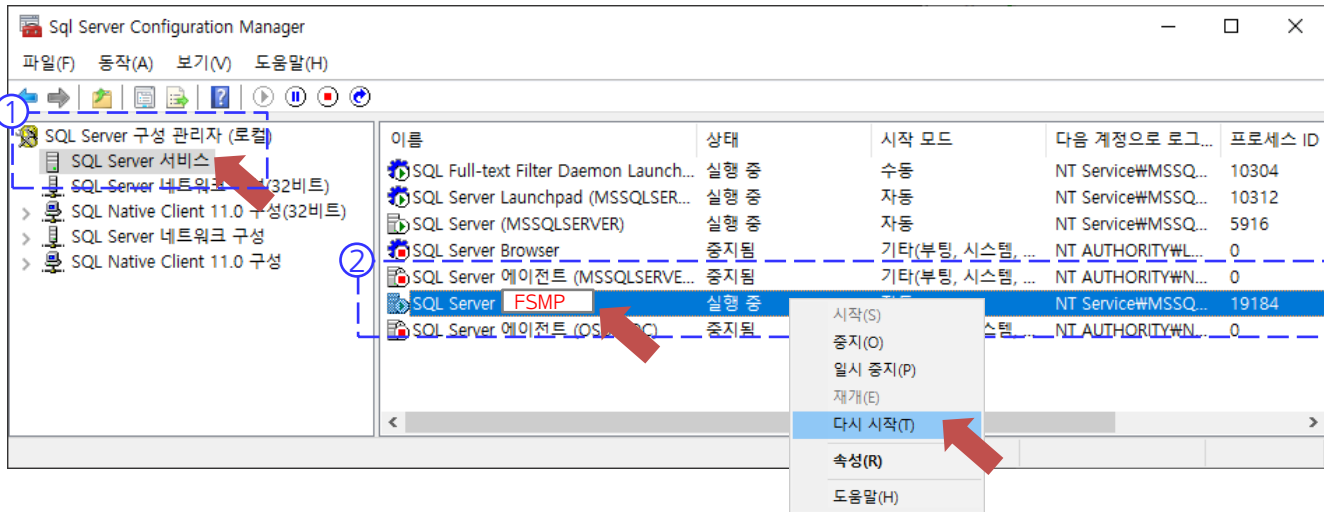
Sql Server Configuration Manager

파일(F) 동작(A) 보기(V) 도움말(H)

①

SQL Server 구성 관리자 (로컬)
SQL Server 서비스
SQL Server 네트워크 구성(32비트)
SQL Native Client 11.0 구성(32비트)
SQL Server 네트워크 구성
SQL Native Client 11.0 구성

②

| 이름 | 상태 | 시작 모드 | 다음 계정으로 로그... | 프로세스 ID |
|---|---|---|---|---|
| SQL Full-text Filter Daemon Launch... | 실행 중 | 수동 | NT Service₩MSSQ... | 10304 |
| SQL Server Launchpad (MSSQLSER... | 실행 중 | 자동 | NT Service₩MSSQ... | 10312 |
| SQL Server (MSSQLSERVER) | 실행 중 | 자동 | NT Service₩MSSQ... | 5916 |
| SQL Server Browser | 중지됨 | 기타(부팅, 시스템, ... | NT AUTHORITY₩L... | 0 |
| SQL Server 에이전트 (MSSQLSERVE... | 중지됨 | 기타(부팅, 시스템, ... | NT AUTHORITY₩N... | 0 |
| SQL Server FSMP | 실행 중 | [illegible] | NT Service₩MSSQ... | 19184 |
| SQL Server 에이전트 (O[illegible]C) | 중지됨 | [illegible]스템, ... | NT AUTHORITY₩N... | 0 |

시작(S)
중지(O)
일시 중지(P)
재개(E)
다시 시작(T)
속성(R)
도움말(H)